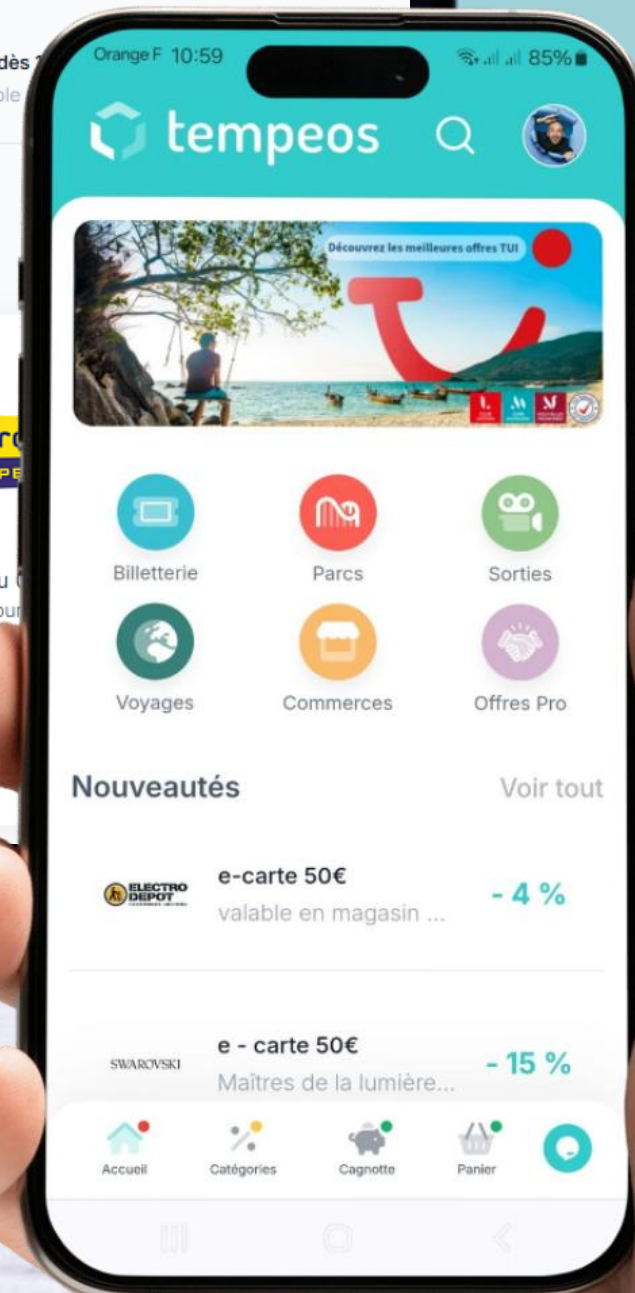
dès
ble

u
ou

Orange F 10:59
85%

tempeos

Découvrez les meilleures offres TUI

Billetterie
Parcs
Sorties
Voyages
Commerces
Offres Pro

Nouveautés
Voir tout

ELECTRO DEPOT
e-carte 50€
valable en magasin ...
- 4 %

SWAROVSKI
e - carte 50€
Maîtres de la lumière...
- 15 %

Accueil
Catégories
Cagnotte
Panier